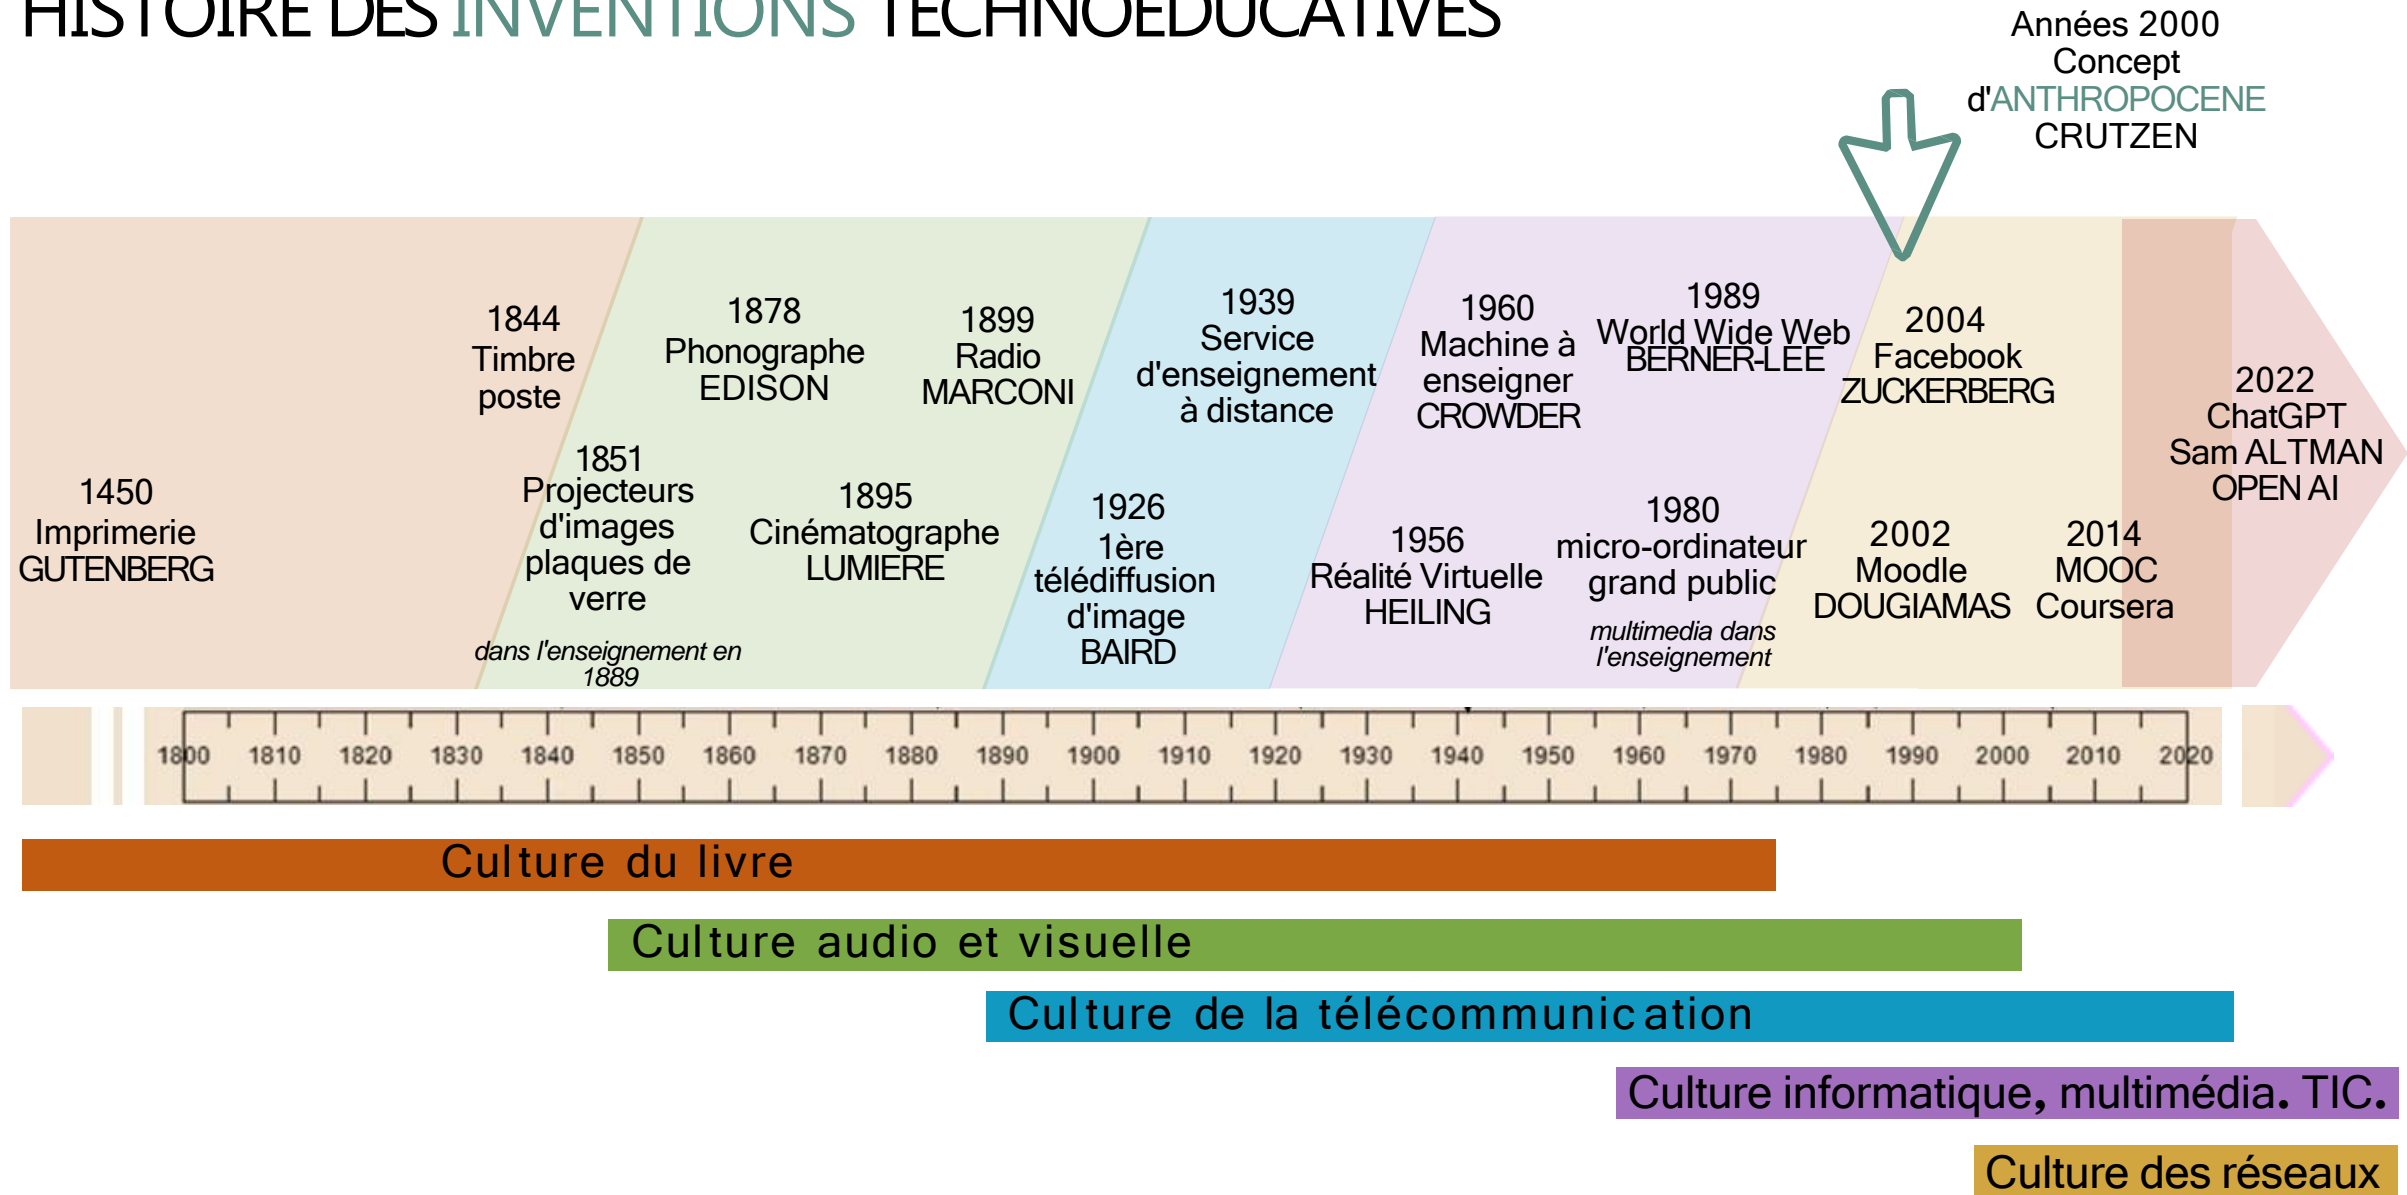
HISTOIRE DES INVENTIONS TECHNOEDUCATIVES

Années 2000 Concept d'ANTHROPOCENE CRUTZEN

1450 Imprimerie GUTENBERG

1844 Timbre poste

1851 Projecteurs d'images plaques de verre

dans l'enseignement en 1889

1878 Phonographe EDISON

1895 Cinématographe LUMIERE

1899 Radio MARCONI

1926 1ère télédiffusion d'image BAIRD

1939 Service d'enseignement à distance

1956 Réalité Virtuelle HEILING

1960 Machine à enseigner CROWDER

1980 micro-ordinateur grand public

multimedia dans l'enseignement

1989 World Wide Web BERNER-LEE

2004 Facebook ZUCKERBERG

2002 Moodle DOUGIAMAS

2014 MOOC Coursera

2022 ChatGPT Sam ALTMAN OPEN AI

1800 1810 1820 1830 1840 1850 1860 1870 1880 1890 1900 1910 1920 1930 1940 1950 1960 1970 1980 1990 2000 2010 2020

Culture du livre

Culture audio et visuelle

Culture de la télécommunication

Culture informatique, multimédia. TIC.

Culture des réseaux